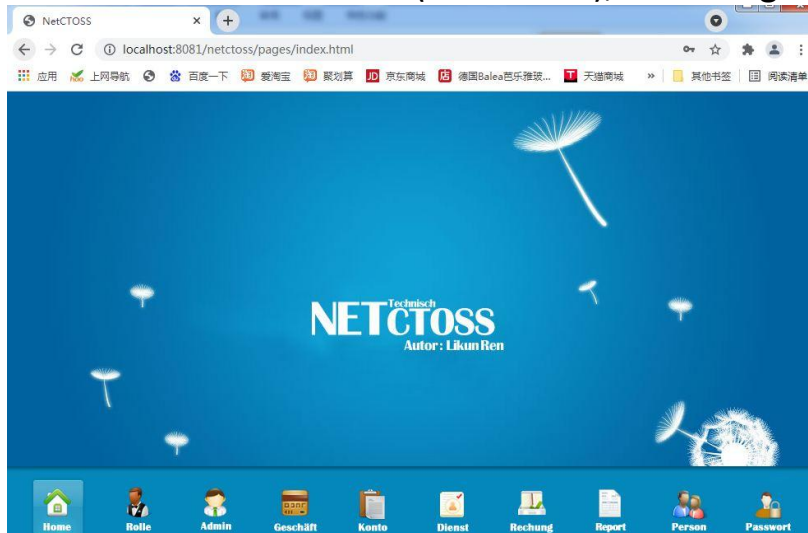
NetCTOSS

localhost:8081/netctoss/pages/index.html

应用 上网导航 百度一下 爱淘宝 聚划算 京东商城 德国Balea芭乐雅玻... 天猫商城 » 其他书签 阅读清单

NETCTOSS Technisch
Autor : Likun Ren

Home Rolle Admin Geschäft Konto Dienst Rechung Report Person Passwort